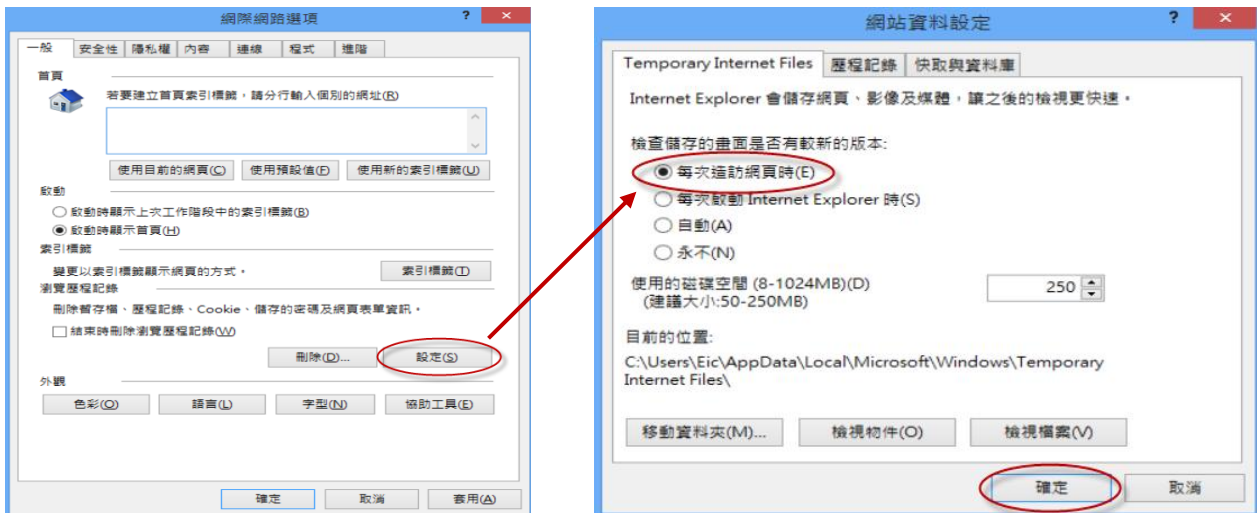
網際網路選項 ? ✕

一般 安全性 隱私權 內容 連線 程式 進階

首頁

若要建立首頁索引標籤，請分行輸入個別的網址(R)

使用目前的網頁(C) 使用預設值(F) 使用新的索引標籤(U)

啟動

○ 啟動時顯示上次工作階段中的索引標籤(B)

◉ 啟動時顯示首頁(H)

索引標籤

變更以索引標籤顯示網頁的方式。 索引標籤(T)

瀏覽歷程記錄

刪除暫存檔、歷程記錄、Cookie、儲存的密碼及網頁表單資訊。

☐ 結束時刪除瀏覽歷程記錄(W)

刪除(D)... 設定(S)

外觀

色彩(O) 語言(L) 字型(N) 協助工具(E)

確定 取消 套用(A)

網站資料設定 ? ✕

Temporary Internet Files 歷程記錄 快取與資料庫

Internet Explorer 會儲存網頁、影像及媒體，讓之後的檢視更快速。

檢查儲存的畫面是否有較新的版本:

◉ 每次造訪網頁時(E)

○ 每次啟動 Internet Explorer 時(S)

○ 自動(A)

○ 永不(N)

使用的磁碟空間 (8-1024MB)(D) 250
(建議大小:50-250MB)

目前的位置:

C:\Users\Eic\AppData\Local\Microsoft\Windows\Temporary Internet Files\

移動資料夾(M)... 檢視物件(O) 檢視檔案(V)

確定 取消